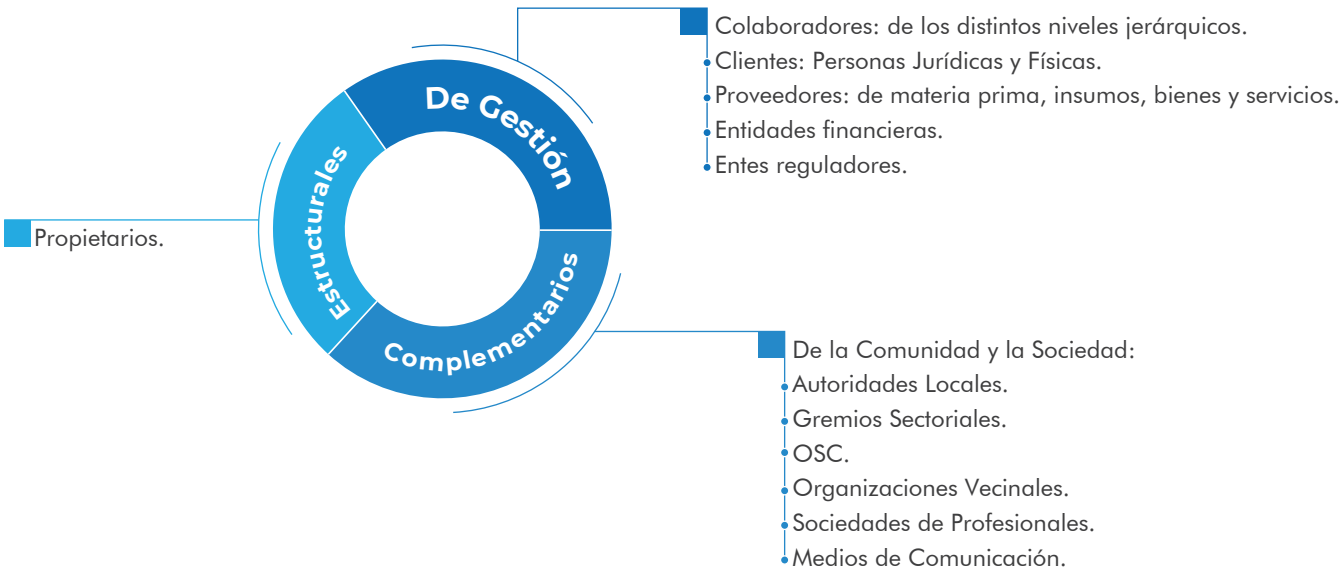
De Gestión

Estructurales

Complementarios

Colaboradores: de los distintos niveles jerárquicos.
Clientes: Personas Jurídicas y Físicas.
Proveedores: de materia prima, insumos, bienes y servicios.
Entidades financieras.
Entes reguladores.

Propietarios.

De la Comunidad y la Sociedad:
Autoridades Locales.
Gremios Sectoriales.
OSC.
Organizaciones Vecinales.
Sociedades de Profesionales.
Medios de Comunicación.